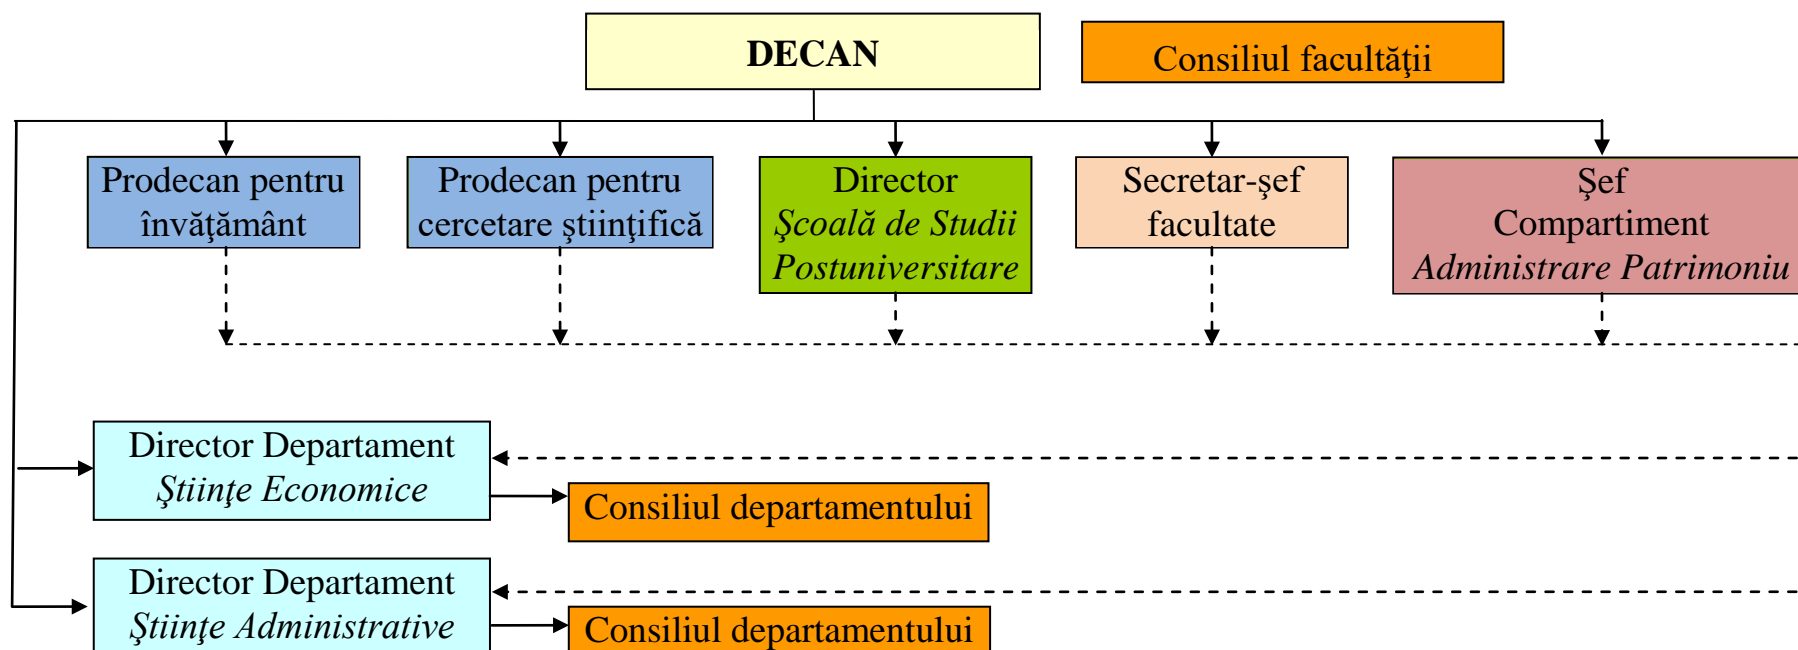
DECAN

Consiliul facultăţii

Prodecan pentru învăţământ

Prodecan pentru cercetare ştiinţifică

Director *Şcoală de Studii Postuniversitare*

Secretar-şef facultate

Şef Compartiment *Administrare Patrimoniu*

Director Departament *Ştiinţe Economice*

Consiliul departamentului

Director Departament *Ştiinţe Administrative*

Consiliul departamentului